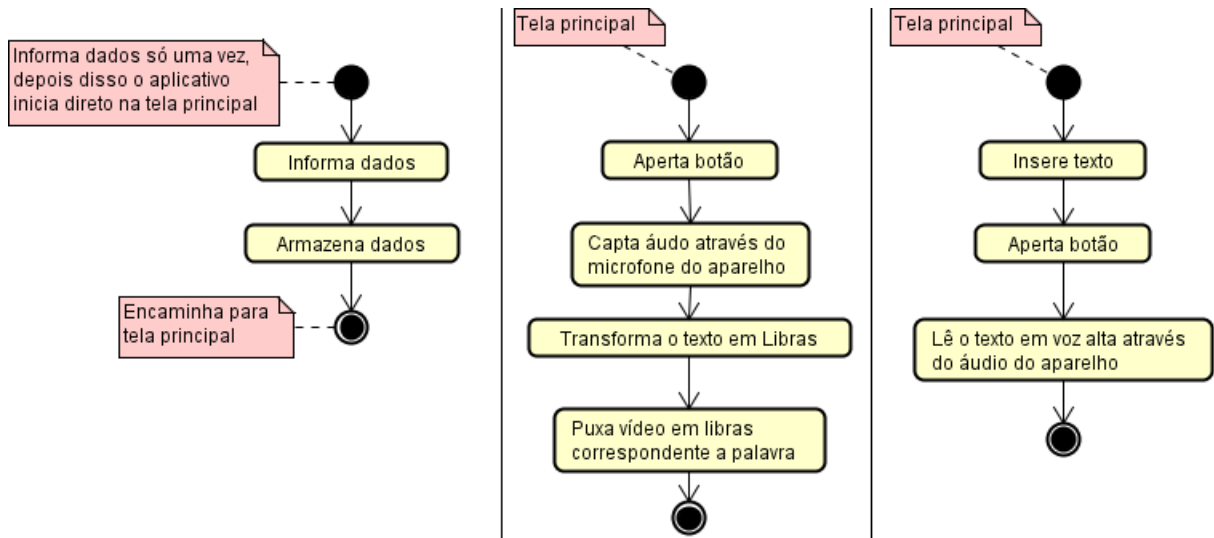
Informa dados só uma vez, depois disso o aplicativo inicia direto na tela principal

Informa dados

Armazena dados

Encaminha para tela principal

Tela principal

Aperta botão

Capta áudo através do microfone do aparelho

Transforma o texto em Libras

Puxa vídeo em libras correspondente a palavra

Tela principal

Insere texto

Aperta botão

Lê o texto em voz alta através do áudio do aparelho